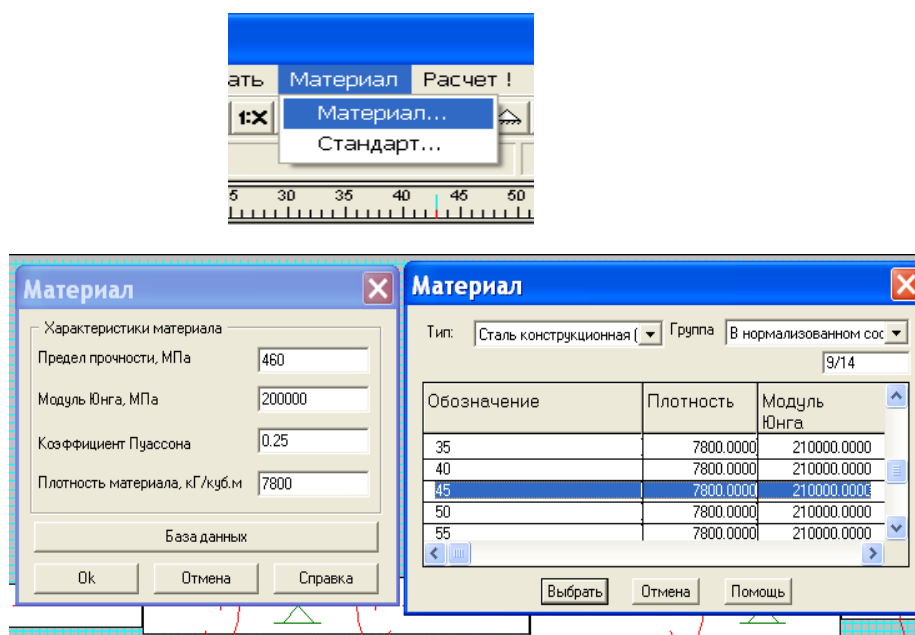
ать Материал Расчет !
1:X
Материал...
Стандарт...
5 30 35 40 45 50

Материал
Характеристики материала
Предел прочности, МПа 460
Модуль Юнга, МПа 200000
Коэффициент Пуассона 0.25
Плотность материала, кГ/куб.м 7800
База данных
Ok Отмена Справка

Материал
Тип: Сталь конструкционная ( Группа В нормализованном сос
9/14

| Обозначение | Плотность | Модуль Юнга |
|---|---|---|
| 35 | 7800.0000 | 210000.0000 |
| 40 | 7800.0000 | 210000.0000 |
| 45 | 7800.0000 | 210000.0000 |
| 50 | 7800.0000 | 210000.0000 |
| 55 | 7800.0000 | 210000.0000 |

Выбрать Отмена Помощь